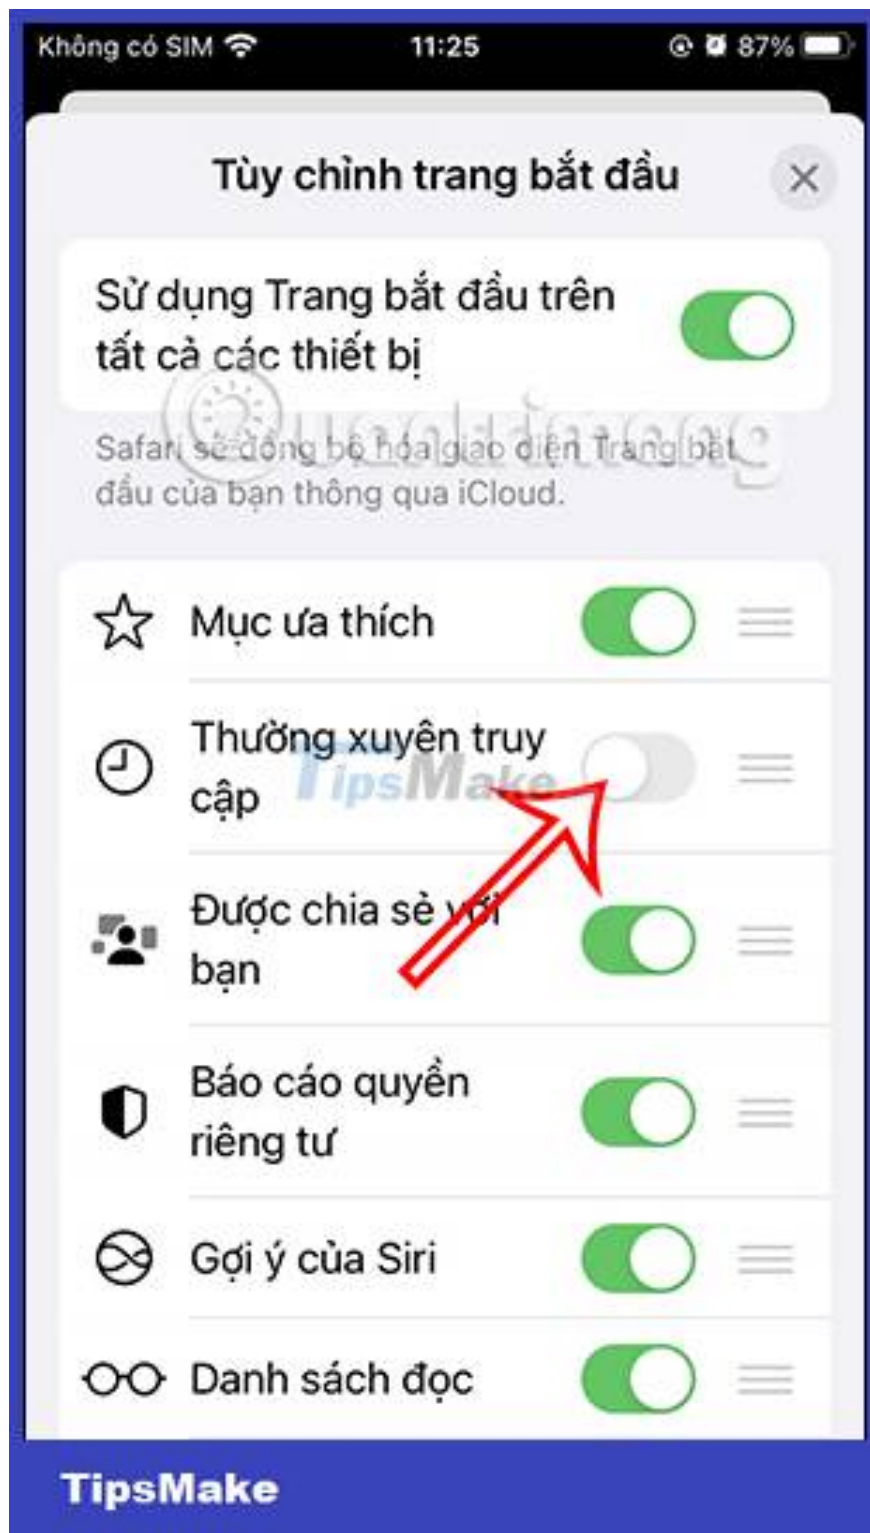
Không có SIM 11:25 87%

Tùy chỉnh trang bắt đầu

Sử dụng Trang bắt đầu trên tất cả các thiết bị

Safari sẽ đồng bộ hóa giao diện Trang bắt đầu của bạn thông qua iCloud.

Mục ưa thích

Thường xuyên truy cập

Được chia sẻ với bạn

Báo cáo quyền riêng tư

Gợi ý của Siri

Danh sách đọc

TipsMake